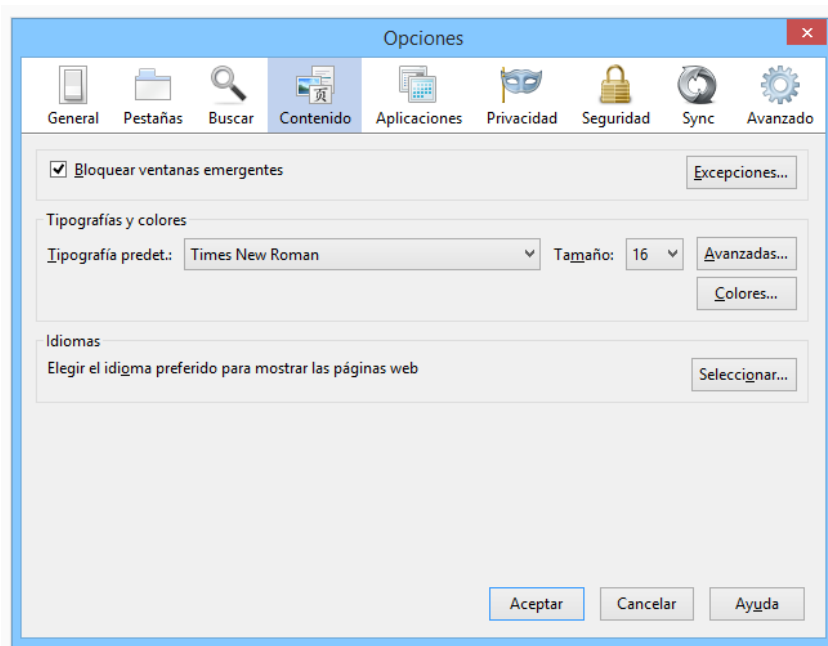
Opciones

General
Pestañas
Buscar
Contenido
Aplicaciones
Privacidad
Seguridad
Sync
Avanzado

☑ Bloquear ventanas emergentes
Excepciones...

Tipografías y colores
Tipografía predet.: Times New Roman
Tamaño: 16
Avanzadas...
Colores...

Idiomas
Elegir el idioma preferido para mostrar las páginas web
Seleccionar...

Aceptar
Cancelar
Ayuda